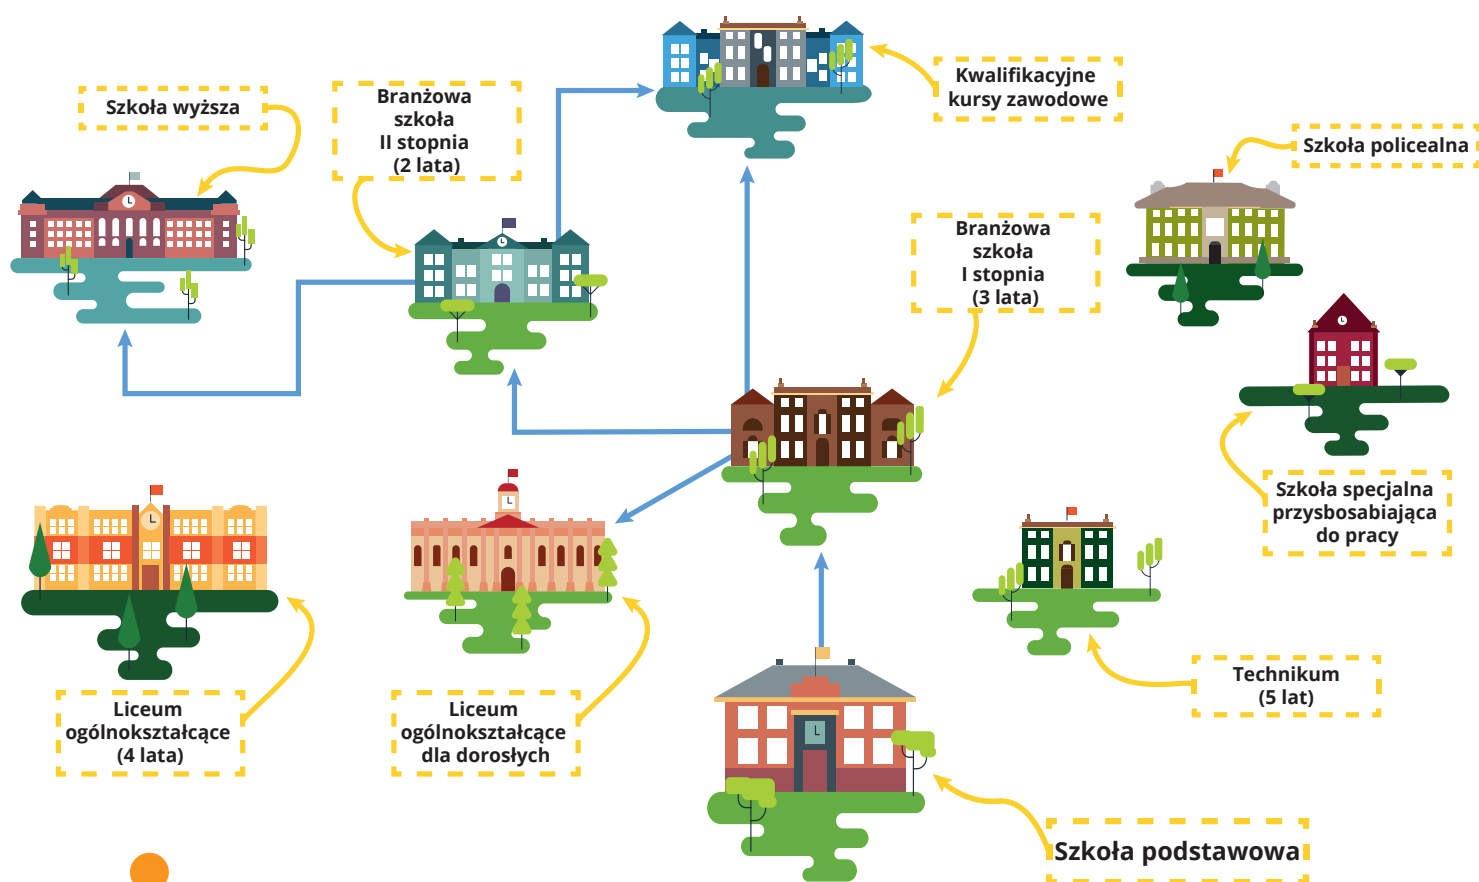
Szkoła wyższa

Branżowa szkoła II stopnia (2 lata)

Kwalifikacyjne kursy zawodowe

Szkoła policealna

Branżowa szkoła I stopnia (3 lata)

Szkoła specjalna przysbosabiająca do pracy

Liceum ogólnokształcące (4 lata)

Liceum ogólnokształcące dla dorosłych

Technikum (5 lat)

Szkoła podstawowa